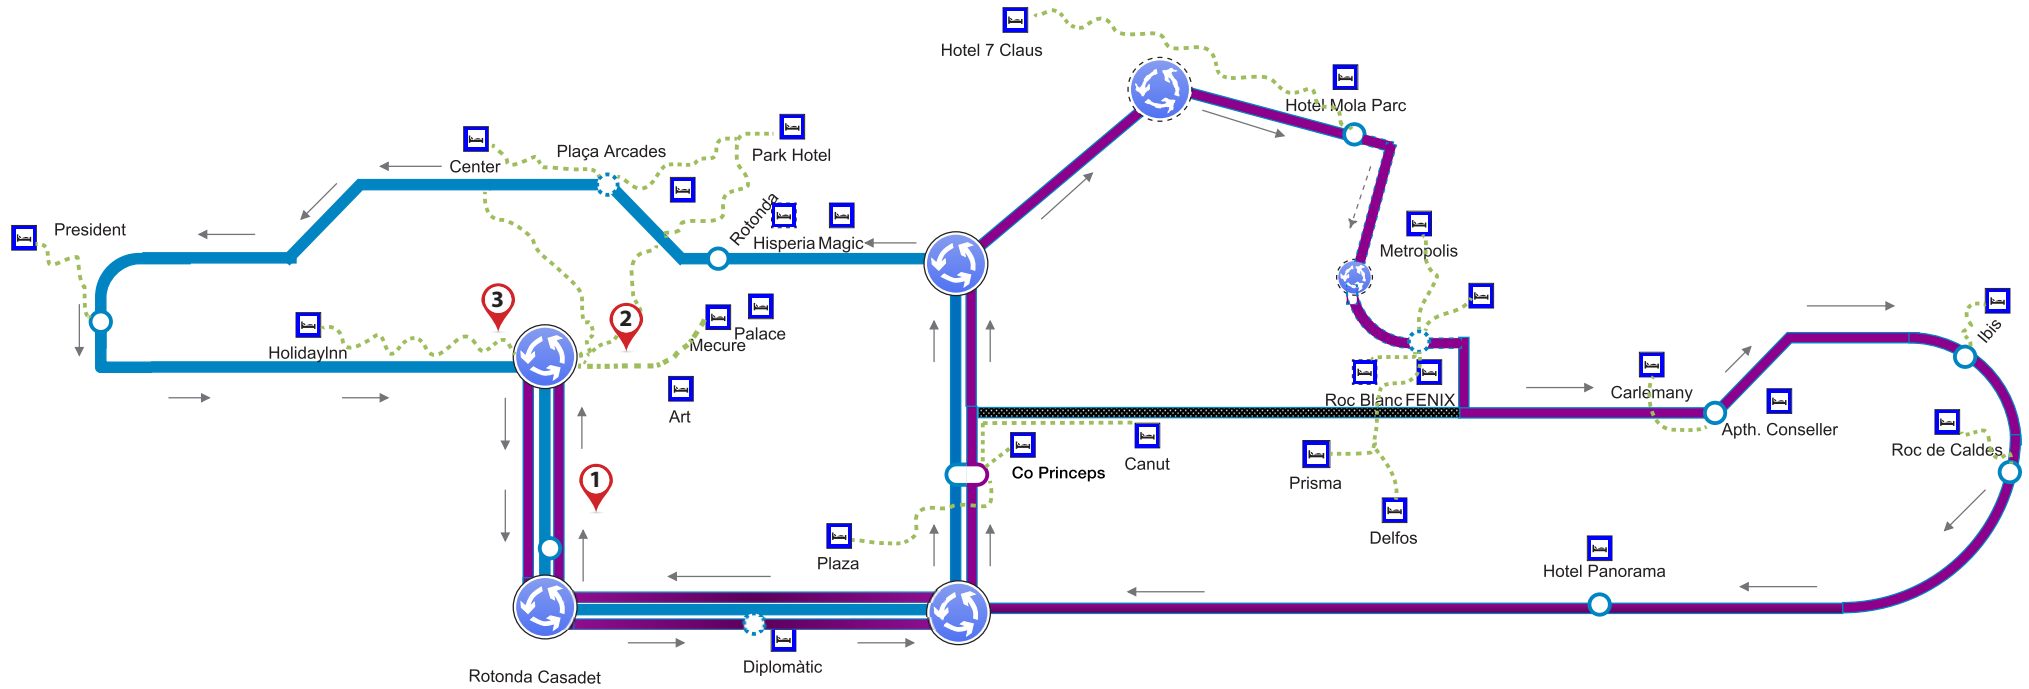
Hotel 7 Claus

Hotel Mola Parc

Center

Plaça Arcades

Park Hotel

President

Rotonda

Hisperia

Magic

Metropolis

3

2

HolidayInn

Palace

Mecure

Art

Roc Blanc

FENIX

Carlemany

Ibis

Apth. Conseller

Roc de Caldes

Co Princeps

Canut

Prisma

1

Delfos

Plaza

Hotel Panorama

Diplomàtic

Rotonda Casadet